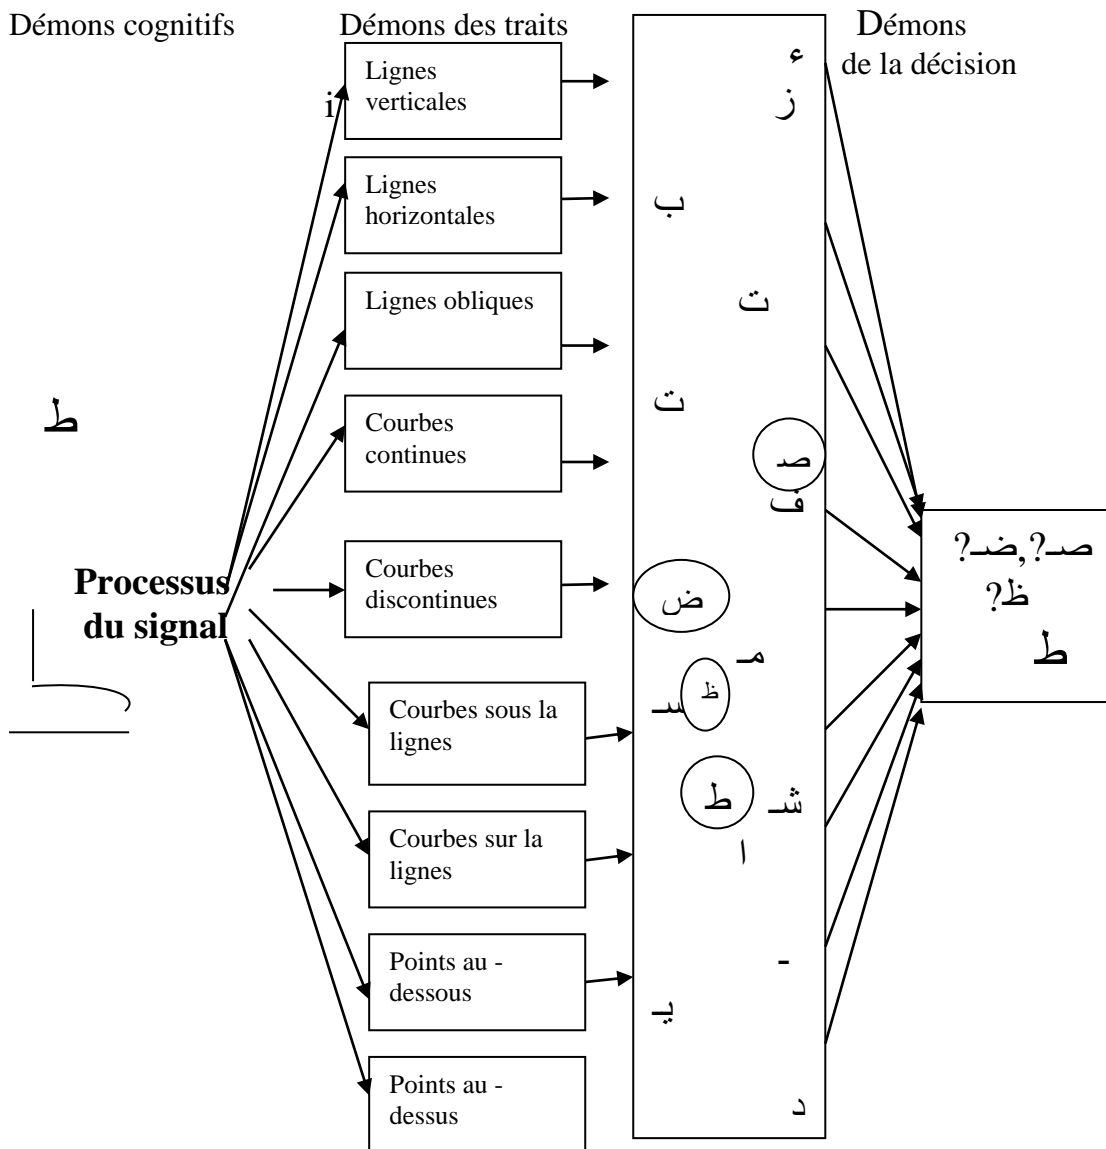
Démons cognitifs

Démons des traits

Démons de la décision

ط

Processus du signal

Lignes verticales

i

Lignes horizontales

Lignes obliques

Courbes continues

Courbes discontinues

Courbes sous la lignes

Courbes sur la lignes

Points au - dessous

Points au - dessus

ء

ز

ب

ت

ت

صد

ف

ض

مـ

ظ

سـ

ط

شـ

ا

-

يـ

د

صـ?,ضـ?
ظ?
ط